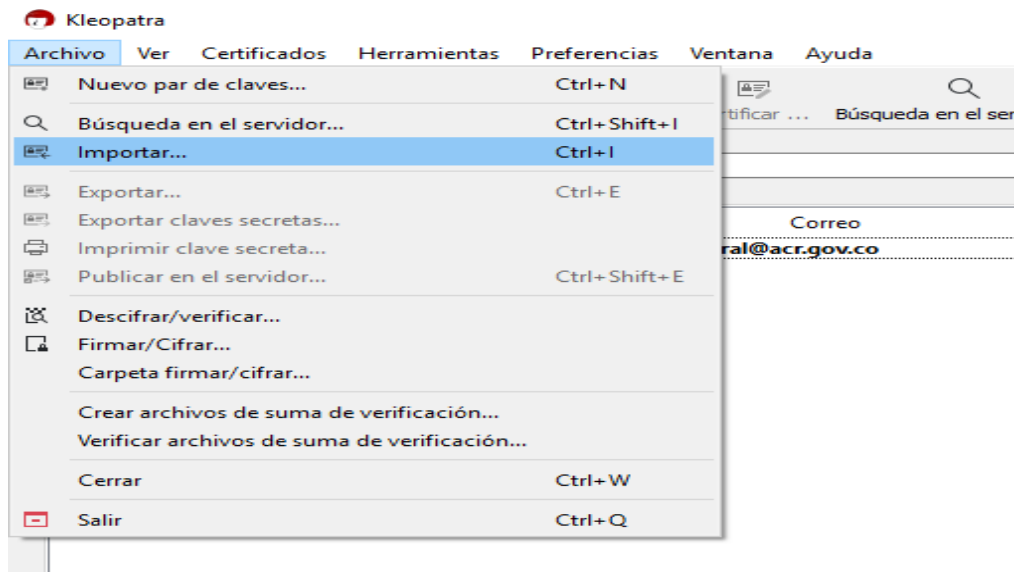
Kleopatra

Archivo Ver Certificados Herramientas Preferencias Ventana Ayuda

Nuevo par de claves... Ctrl+N

Búsqueda en el servidor... Ctrl+Shift+I

Importar... Ctrl+I

Exportar... Ctrl+E

Exportar claves secretas...

Imprimir clave secreta...

Publicar en el servidor... Ctrl+Shift+E

Descifrar/verificar...

Firmar/Cifrar...

Carpeta firmar/cifrar...

Crear archivos de suma de verificación...

Verificar archivos de suma de verificación...

Cerrar Ctrl+W

Salir Ctrl+Q

rtificar ...

Búsqueda en el ser

Correo

ral@acr.gov.co